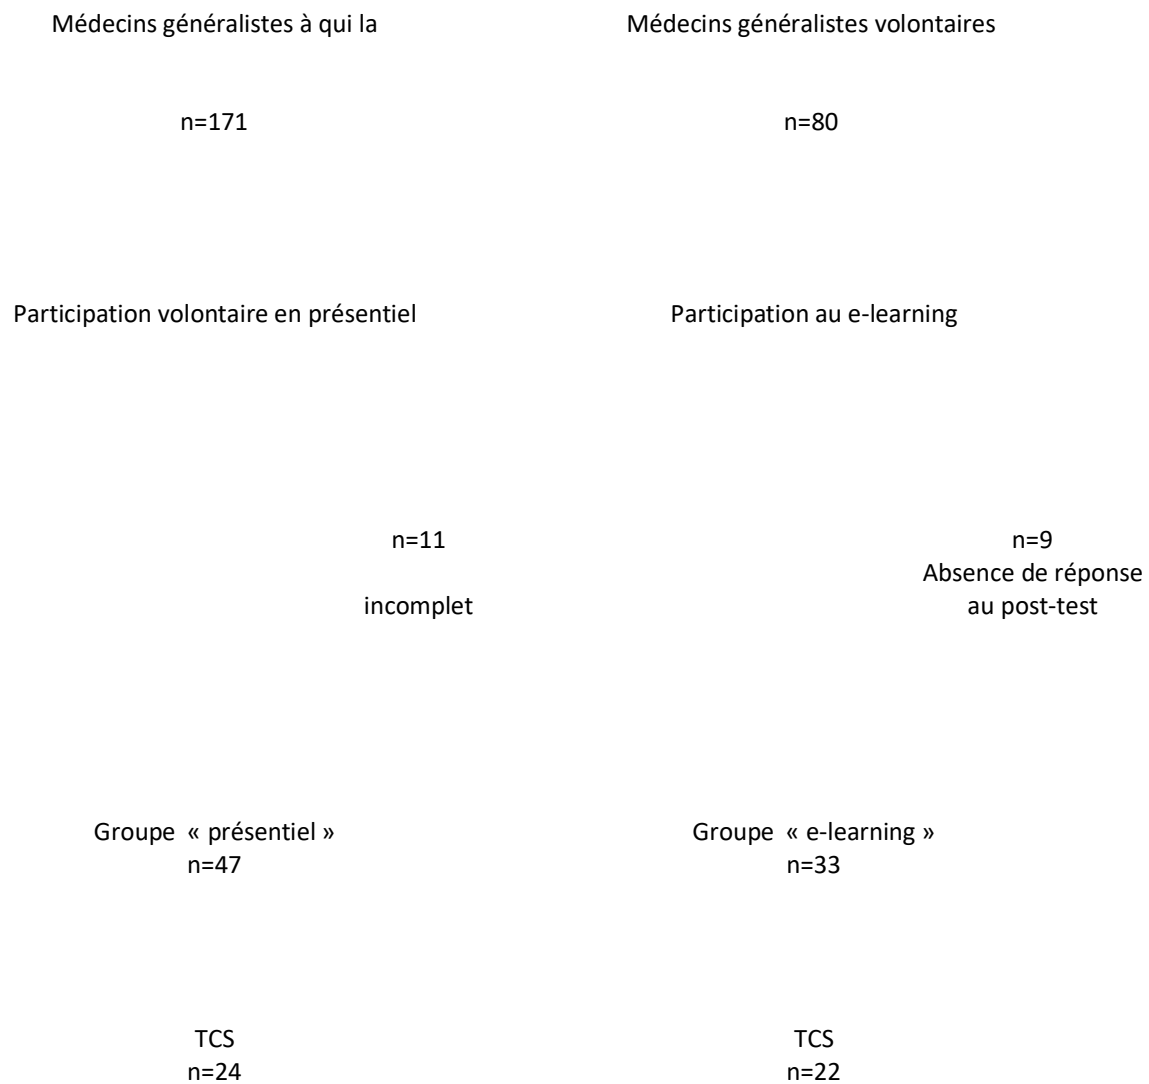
Médecins généralistes à qui la

n=171

Médecins généralistes volontaires

n=80

Participation volontaire en présentiel

Participation au e-learning

n=11

incomplet

n=9
Absence de réponse au post-test

Groupe « présentiel »
n=47

Groupe « e-learning »
n=33

TCS
n=24

TCS
n=22